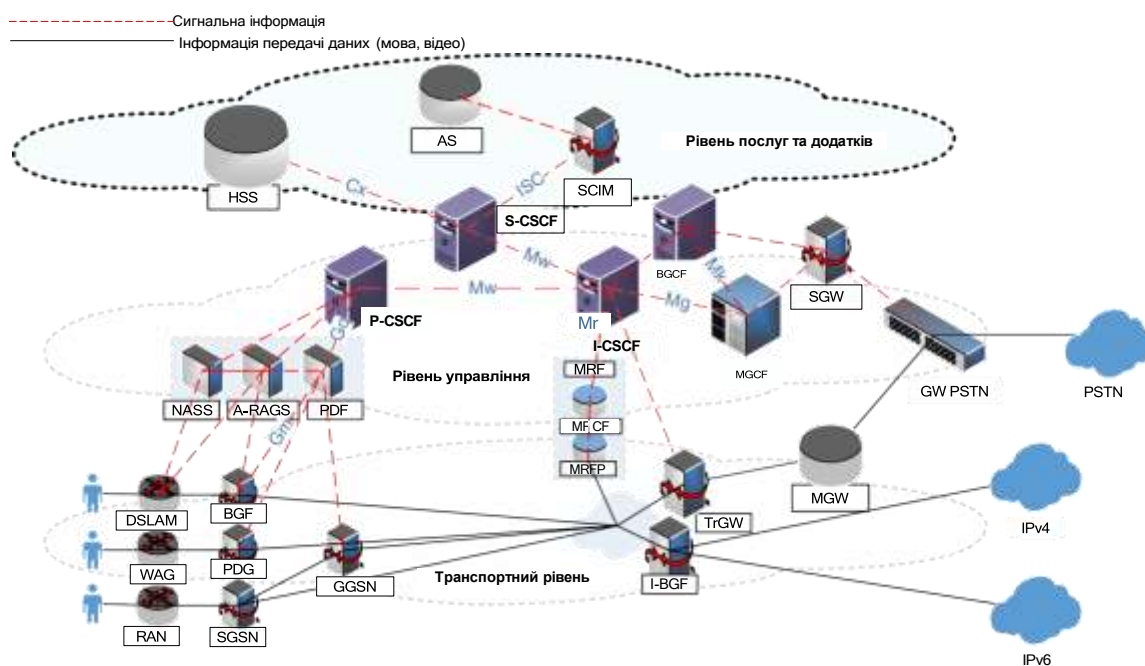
Сигнальна інформація
Інформація передачі даних (мова, відео)

AS
Рівень послуг та додатків
HSS
Cx
ISC
SCIM
S-CSCF
BGCF
Mw
Mw
Mk
SGW
P-CSCF
Mg
Mr
I-CSCF
Gq
MGCF
GW PSTN
PSTN
MRF
Рівень управління
NASS
A-RAGS
PDF
MRFCF
Gm
MRFP
MGW
DSLAM
BGF
TrGW
IPv4
WAG
PDG
GGSN
Транспортний рівень
I-BGF
RAN
SGSN
IPv6